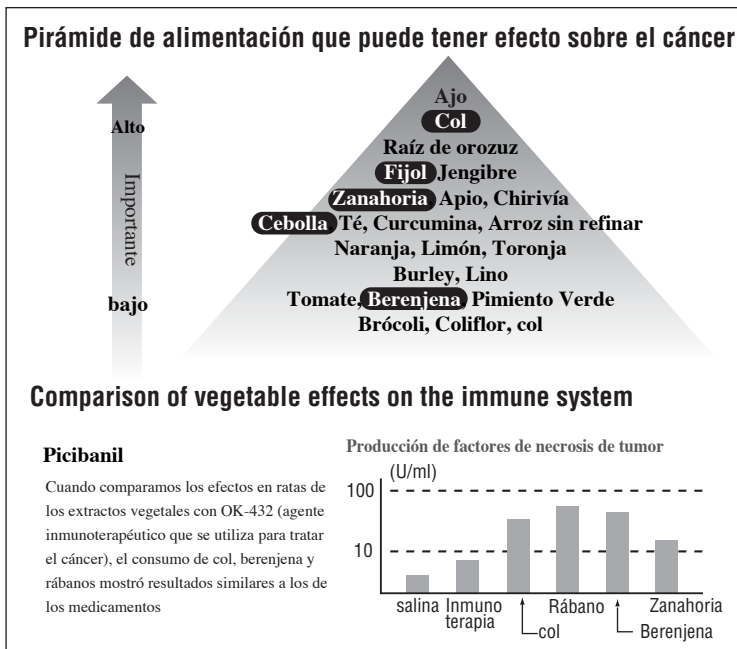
Pirámide de alimentación que puede tener efecto sobre el cáncer

Alto

Importante

bajo

Ajo
Col
Raíz de orozuz
Fijol Jengibre
Zanahoria Apio, Chirivía
Cebolla Té, Curcumina, Arroz sin refinar
Naranja, Limón, Toronja
Burley, Lino
Tomate, Berenjena Pimiento Verde
Brócoli, Coliflor, col

Comparison of vegetable effects on the immune system

Picibanil

Cuando comparamos los efectos en ratas de los extractos vegetales con OK-432 (agente inmunoterapéutico que se utiliza para tratar el cáncer), el consumo de col, berenjena y rábanos mostró resultados similares a los de los medicamentos

Producción de factores de necrosis de tumor

(U/ml)
100
10

salina Inmuno terapia col Rábano Berenjena Zanahoria